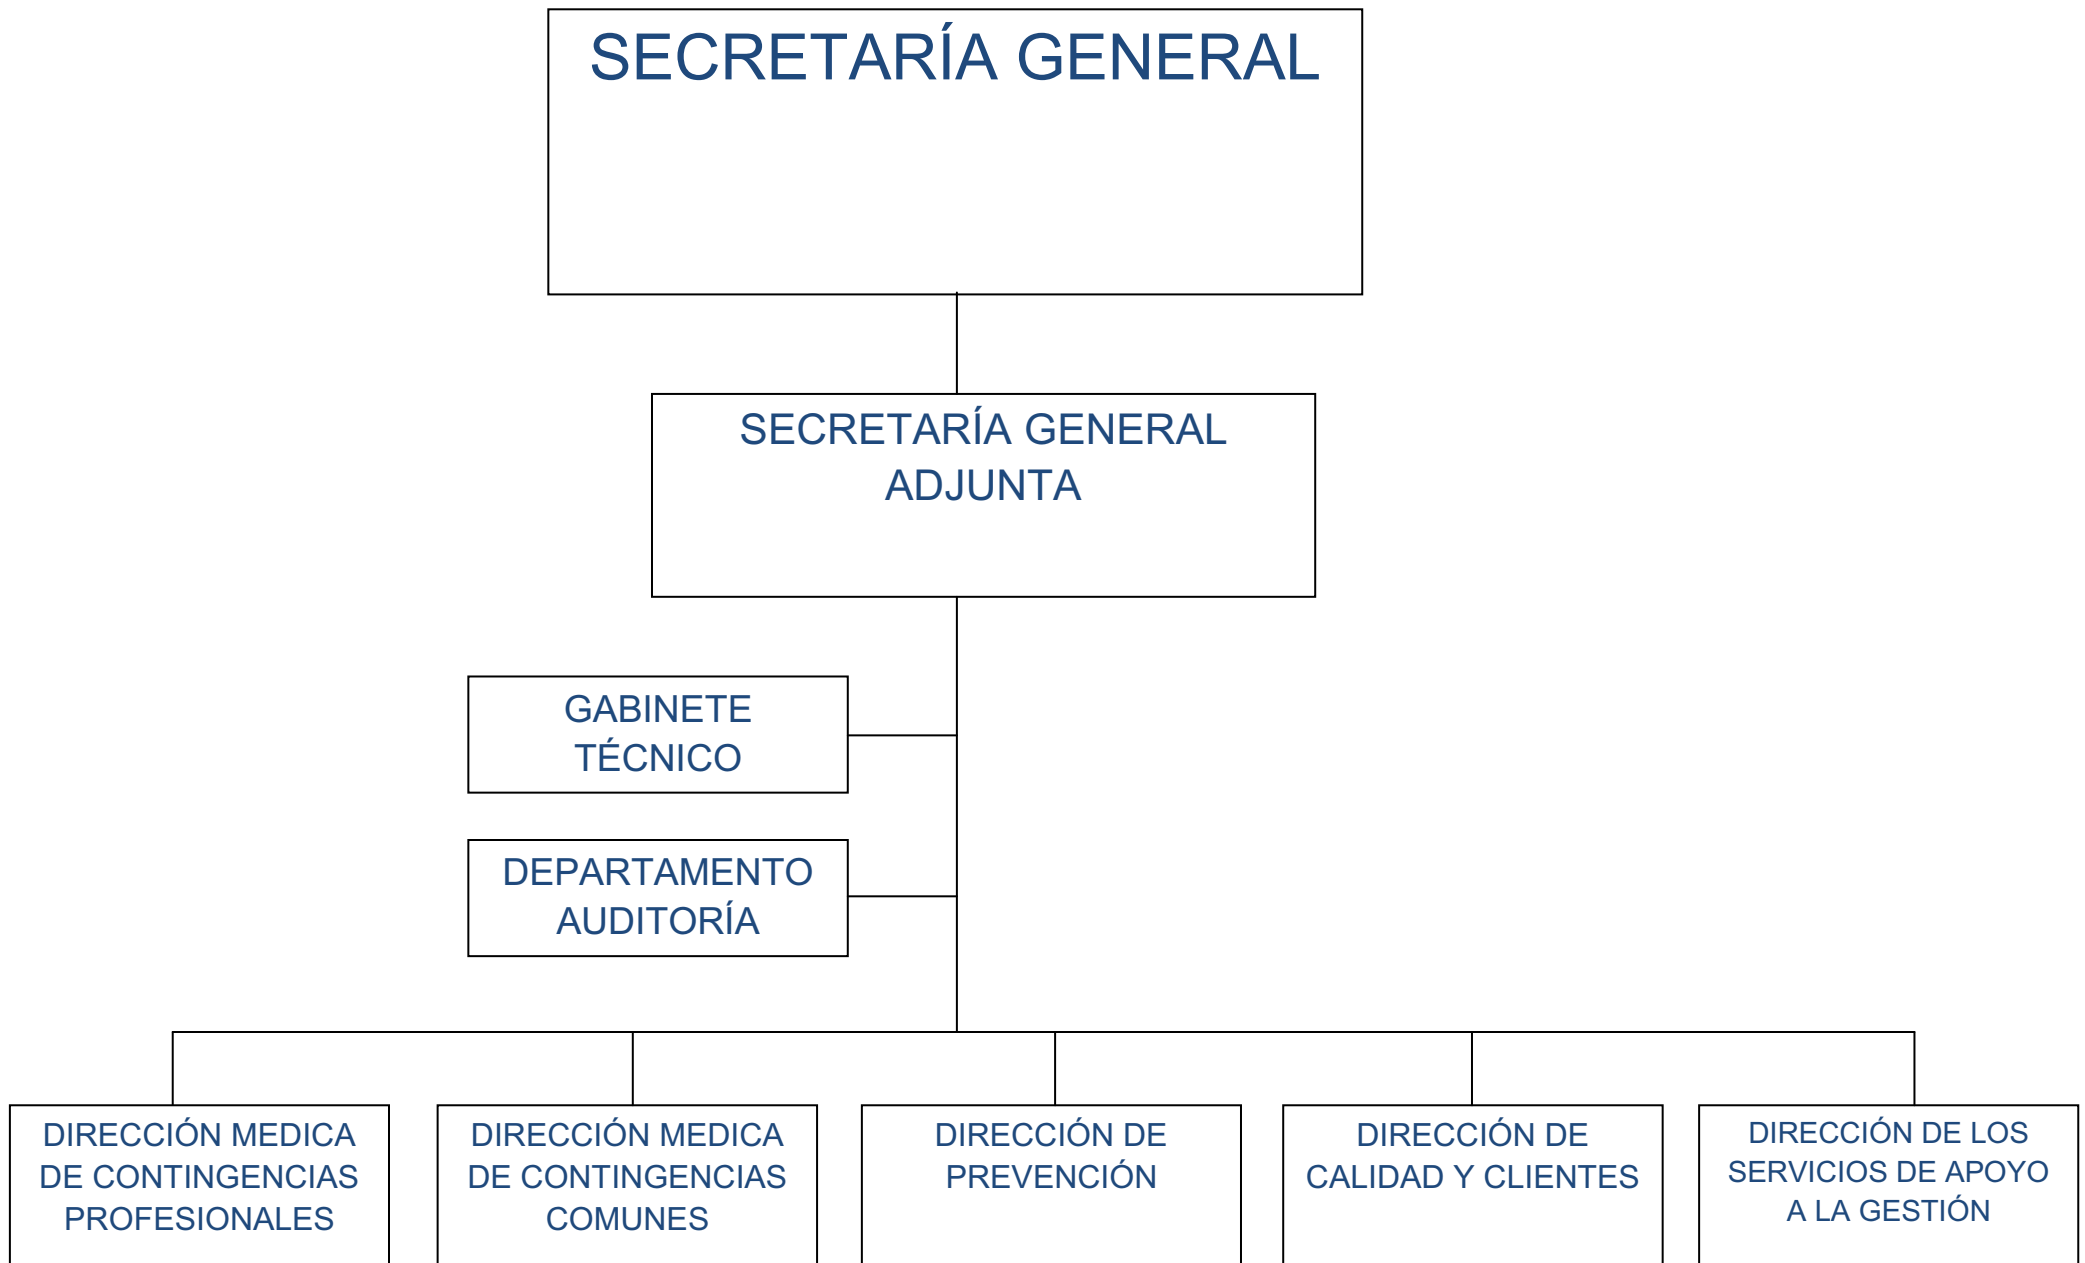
SECRETARÍA GENERAL

SECRETARÍA GENERAL ADJUNTA

GABINETE TÉCNICO

DEPARTAMENTO AUDITORÍA

DIRECCIÓN MEDICA DE CONTINGENCIAS PROFESIONALES

DIRECCIÓN MEDICA DE CONTINGENCIAS COMUNES

DIRECCIÓN DE PREVENCIÓN

DIRECCIÓN DE CALIDAD Y CLIENTES

DIRECCIÓN DE LOS SERVICIOS DE APOYO A LA GESTIÓN